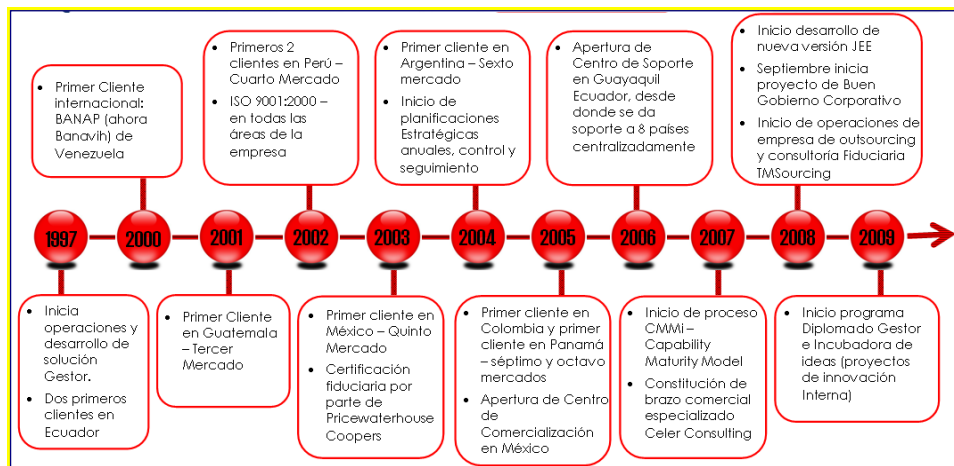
- Primer Cliente internacional: BANAP (ahora Banavih) de Venezuela

- Primeros 2 clientes en Perú – Cuarto Mercado
- ISO 9001:2000 – en todas las áreas de la empresa

- Primer cliente en Argentina – Sexto mercado
- Inicio de planificaciones Estratégicas anuales, control y seguimiento

- Apertura de Centro de Soporte en Guayaquil Ecuador, desde donde se da soporte a 8 países centralizadamente

- Inicio desarrollo de nueva versión JEE
- Septiembre inicia proyecto de Buen Gobierno Corporativo
- Inicio de operaciones de empresa de outsourcing y consultoría Fiduciaria TMSourcing

1997 2000 2001 2002 2003 2004 2005 2006 2007 2008 2009

- Inicia operaciones y desarrollo de solución Gestor.
- Dos primeros clientes en Ecuador

- Primer Cliente en Guatemala – Tercer Mercado

- Primer cliente en México – Quinto Mercado
- Certificación fiduciaria por parte de Pricewaterhouse Coopers

- Primer cliente en Colombia y primer cliente en Panamá – séptimo y octavo mercados
- Apertura de Centro de Comercialización en México

- Inicio de proceso CMMi – Capability Maturity Model
- Constitución de brazo comercial especializado Celer Consulting

- Inicio programa Diplomado Gestor e Incubadora de ideas (proyectos de innovación Interna)